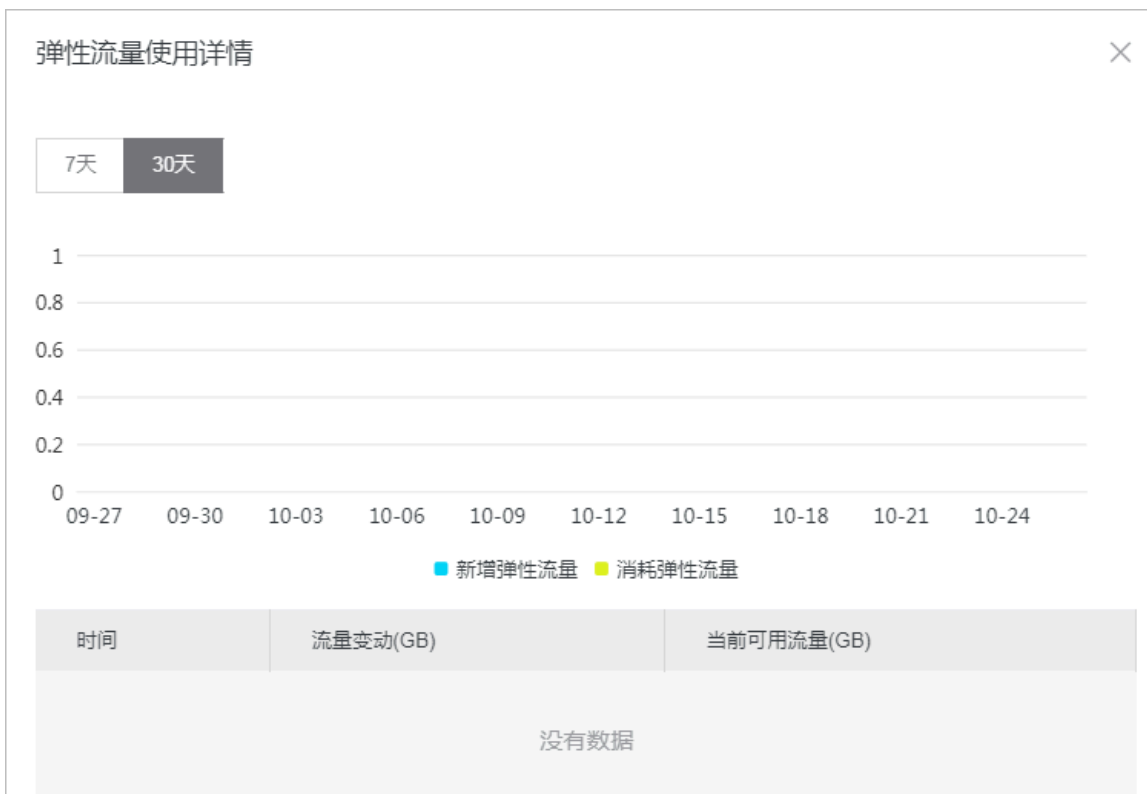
弹性流量使用详情

×

7天 30天

1
0.8
0.6
0.4
0.2
0

09-27 09-30 10-03 10-06 10-09 10-12 10-15 10-18 10-21 10-24

新增弹性流量 消耗弹性流量

| 时间 | 流量变动(GB) | 当前可用流量(GB) |
|---|---|---|

没有数据